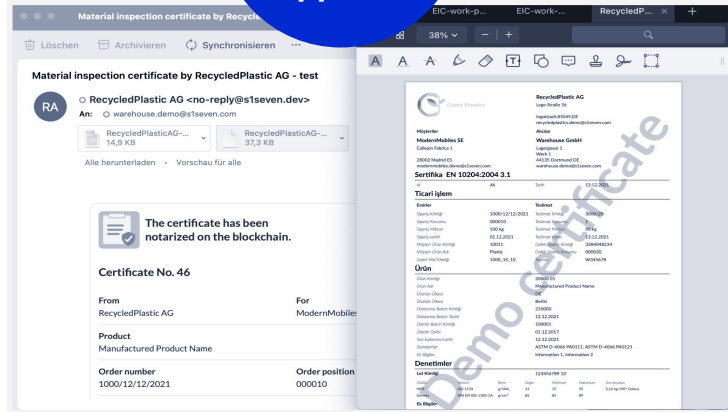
Material inspection certificate by RecycledP

Löschen   Archivieren   Synchronisieren   ···

Material inspection certificate by RecycledPlastic AG - test

RA
RecycledPlastic AG <no-reply@s1seven.dev>
An: warehouse.demo@s1seven.com

RecycledPlasticAG-... 14,9 KB
RecycledPlasticAG-... 37,3 KB

Alle herunterladen · Vorschau für alle

The certificate has been notarized on the blockchain.

Certificate No. 46

From
RecycledPlastic AG

For
ModernMobiles

Product
Manufactured Product Name

Order number
1000/12/12/2021

Order position
000010

EIC-work-p...   EIC-work-...   RecycledP... ×   +

38%   −   +

Green Plastics

RecycledPlastic AG
Lego Straße 56

Müşteriler
ModernMobiles SE
Callejón Fábrica 1
28002 Madrid ES
modernmobiles.demo@s1seven.com

Alıcılar
Warehouse GmbH
Lagergasse 1
Werk 1
44135 Dortmund DE
warehouse.demo@s1seven.com

Sertifika EN 10204:2004 3.1

Nr   46   Tarih   13.12.2021

Ticari işlem

Emirler
Sipariş Kimliği   1000/12/12/2021
Sipariş Konumu   000010
Sipariş Miktarı   100 kg
Sipariş tarihi   01.12.2021
Müşteri Ürün Kimliği   10011
Müşteri Ürün Adı   Plastik
Gelen Mal Kimliği   1000_10_10

Teslimat
Teslimat Kimliği   3000/00
Teslimat Konumu   1
Teslimat Miktarı   90 kg
Teslimat tarihi   13.12.2021
Dahili Sipariş Kimliği   3384048234
Dahili Sipariş Konumu   000030
Taşıma Kimliği   W345678

Ürün
Ürün Kimliği   20000 01
Ürün Adı   Manufactured Product Name
Üretim Ülkesi   DE
Üretim Ülkesi   Berlin
Doldurma Batch Kimliği   210000
Doldurma Batch Tarihi   12.12.2021
Üretim Batch Kimliği   100001
Üretim Tarihi   01.12.2017
Son kullanma tarihi   12.12.2021
Standartlar   ASTM D-4066 PA0111, ASTM D-4066 PA0121
Ek Bilgiler   Information 1, Information 2

Denetimler
Lot Kimliği   123456789 10

Ek Bilgiler

Demo certificate